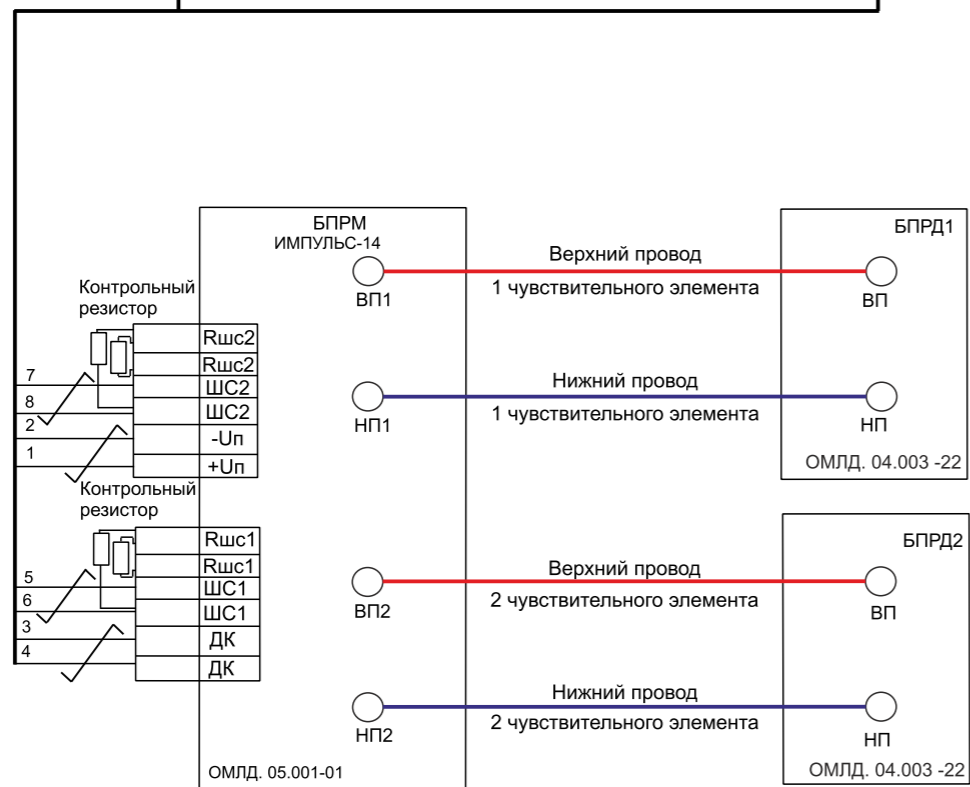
БПРМ
ИМПУЛЬС-14

Контрольный
резистор

Rшс2
Rшс2
ШС2
ШС2
-Uп
+Uп

7
8
2
1

Контрольный
резистор

Rшс1
Rшс1
ШС1
ШС1
ДК
ДК

5
6
3
4

ВП1
НП1
ВП2
НП2

ОМЛД. 05.001-01

Верхний провод
1 чувствительного элемента

Нижний провод
1 чувствительного элемента

Верхний провод
2 чувствительного элемента

Нижний провод
2 чувствительного элемента

БПРД1
ВП
НП
ОМЛД. 04.003 -22

БПРД2
ВП
НП
ОМЛД. 04.003 -22